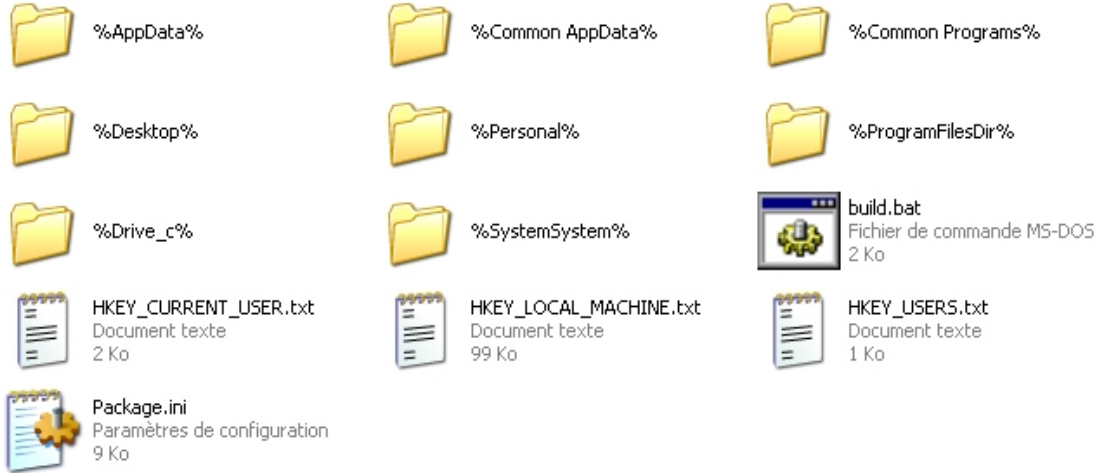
%AppData%

%Common AppData%

%Common Programs%

%Desktop%

%Personal%

%ProgramFilesDir%

%Drive_c%

%SystemSystem%

build.bat
Fichier de commande MS-DOS
2 Ko

HKEY_CURRENT_USER.txt
Document texte
2 Ko

HKEY_LOCAL_MACHINE.txt
Document texte
99 Ko

HKEY_USERS.txt
Document texte
1 Ko

Package.ini
Paramètres de configuration
9 Ko